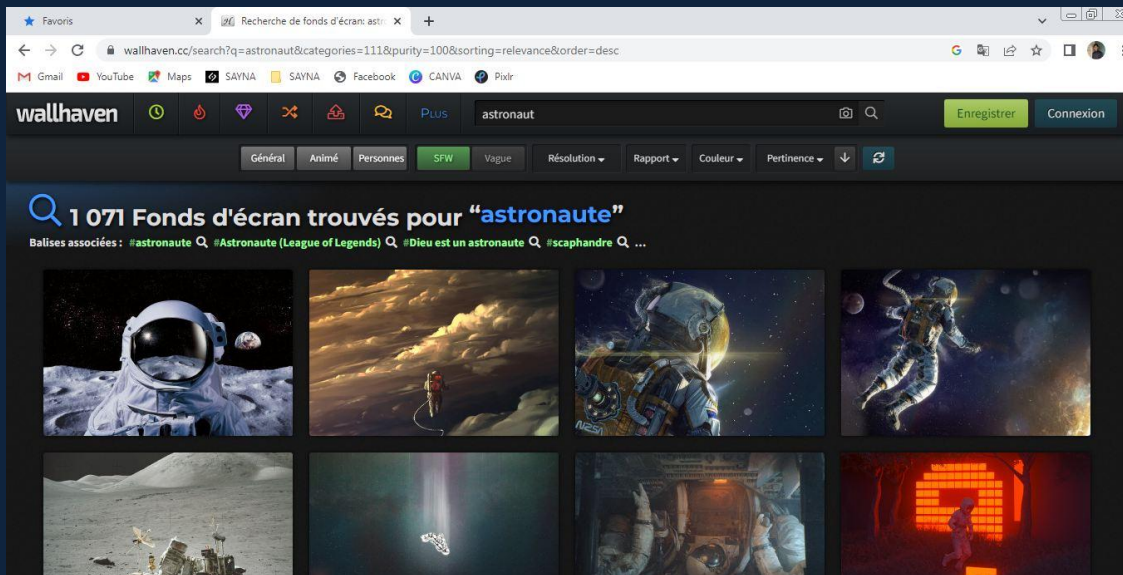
Favoris

Recherche de fonds d'écran: astr

wallhaven.cc/search?q=astronaut&categories=111&purity=100&sorting=relevance&order=desc

Gmail YouTube Maps SAYNA SAYNA Facebook CANVA Pixlr

wallhaven

PLUS

astronaut

Enregistrer Connexion

Général Animé Personnes SFW Vague Résolution Rapport Couleur Pertinence

1 071 Fonds d'écran trouvés pour “astronaute”

Balises associées : #astronaute #Astronaute (League of Legends) #Dieu est un astronaute #scaphandre ...

NASA